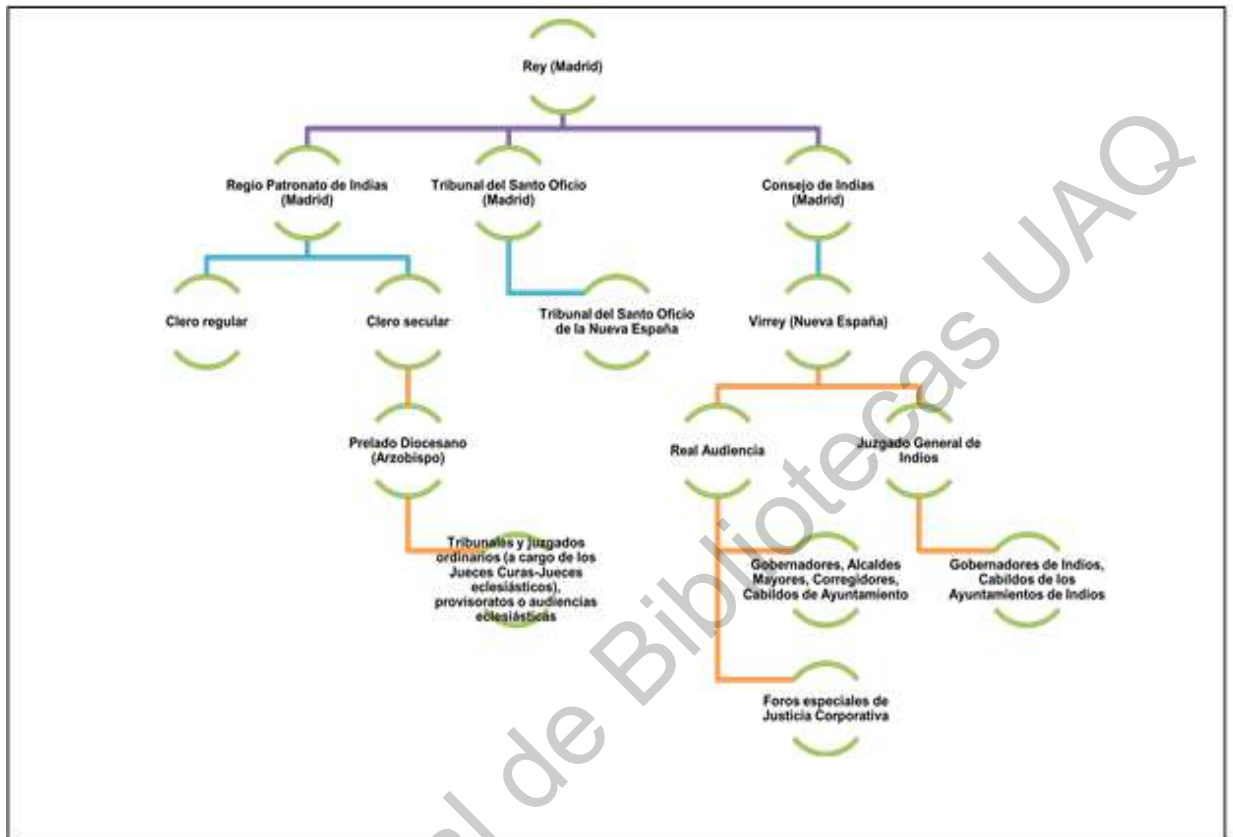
Rey (Madrid)

Regio Patronato de Indias (Madrid)

Tribunal del Santo Oficio (Madrid)

Consejo de Indias (Madrid)

Clero regular

Clero secular

Tribunal del Santo Oficio de la Nueva España

Virrey (Nueva España)

Prelado Diocesano (Arzobispo)

Real Audiencia

Juzgado General de Indios

Tribunales y juzgados ordinarios (a cargo de los Jueces Curas-Jueces eclesiásticos), provisoratos o audiencias eclesiásticas

Gobernadores, Alcaldes Mayores, Corregidores, Cabildos de Ayuntamiento

Gobernadores de Indios, Cabildos de los Ayuntamientos de Indios

Foros especiales de Justicia Corporativa

Dirección General de Bibliotecas UAQ